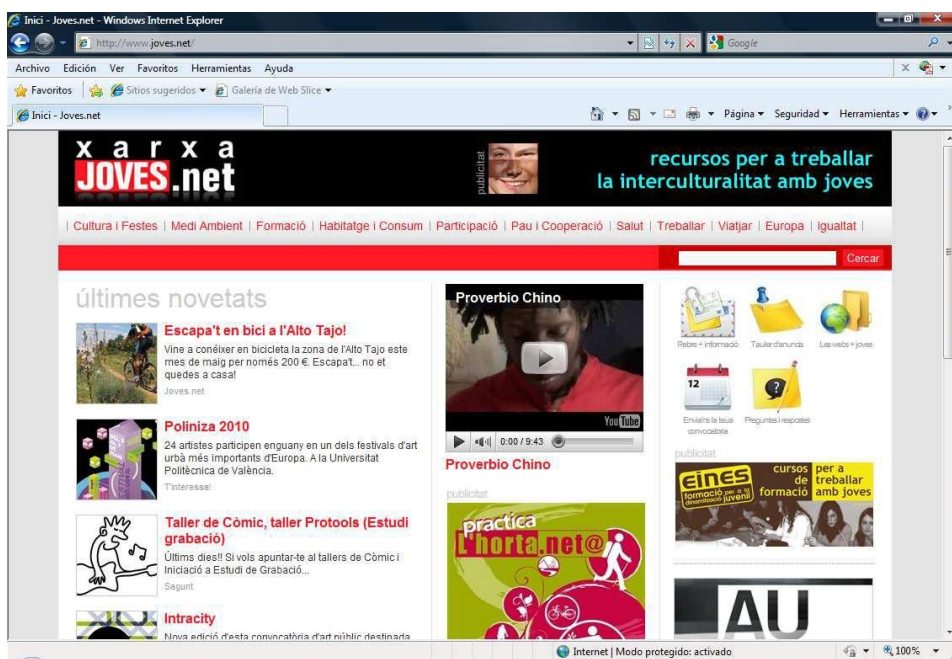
Inici - Joves.net - Windows Internet Explorer

http://www.joves.net/

Google

Archivo Edición Ver Favoritos Herramientas Ayuda

Favoritos Sitios sugeridos Galería de Web Slice

Inici - Joves.net

Página Seguridad Herramientas

xarxa JOVES.net

publicitat

recursos per a treballar la interculturalitat amb joves

| Cultura i Festes | Medi Ambient | Formació | Habitatge i Consum | Participació | Pau i Cooperació | Salut | Treballar | Viatjar | Europa | Igualtat |

Cercar

últimes novetats

Escapa't en bici a l'Alto Tajo!

Vine a conèixer en bicicleta la zona de l'Alto Tajo este mes de maig per només 200 €. Escapa't... no et quedes a casa!

Joves.net

Poliniza 2010

24 artistes participen enguany en un dels festivals d'art urbà més importants d'Europa. A la Universitat Politècnica de València.

T'interessa!

Taller de Còmic, taller Protools (Estudi grabació)

Últims dies!! Si vols apuntar-te al tallers de Còmic i Iniciació a Estudi de Grabació...

Sagunt

Intracity

Nova edició d'esta convocatòria d'art públic destinada

Proverbio Chino

YouTube

0:00 / 9:43

Proverbio Chino

publicitat

practica l'horta.net@

Rebre + informació

Tauler d'anuncis

Les webs + joves

12

Envia'ns la teua convocatòria

Preguntes i respostes

publicitat

eines formació per a la dinamització juvenil

cursos de formació per a treballar amb joves

AU

Internet | Modo protegido: activado

100%